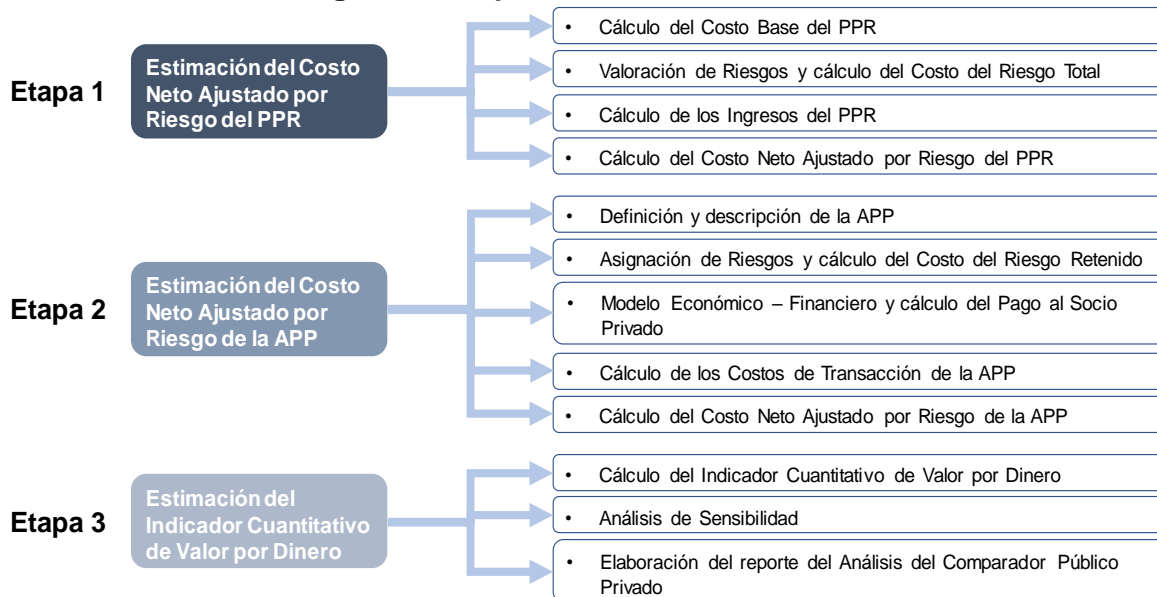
Etapa 1

Estimación del Costo Neto Ajustado por Riesgo del PPR

• Cálculo del Costo Base del PPR

• Valoración de Riesgos y cálculo del Costo del Riesgo Total

• Cálculo de los Ingresos del PPR

• Cálculo del Costo Neto Ajustado por Riesgo del PPR

Etapa 2

Estimación del Costo Neto Ajustado por Riesgo de la APP

• Definición y descripción de la APP

• Asignación de Riesgos y cálculo del Costo del Riesgo Retenido

• Modelo Económico – Financiero y cálculo del Pago al Socio Privado

• Cálculo de los Costos de Transacción de la APP

• Cálculo del Costo Neto Ajustado por Riesgo de la APP

Etapa 3

Estimación del Indicador Cuantitativo de Valor por Dinero

• Cálculo del Indicador Cuantitativo de Valor por Dinero

• Análisis de Sensibilidad

• Elaboración del reporte del Análisis del Comparador Público Privado